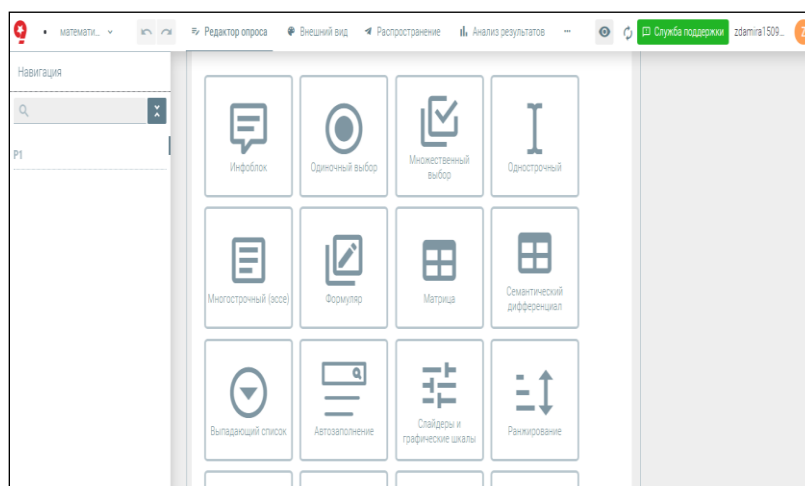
математи...

Редактор опроса
Внешний вид
Распространение
Анализ результатов
···
Служба поддержки
zdamira1509...

Навигация

P1

Инфоблок
Одиночный выбор
Множественный выбор
Однострочный

Многострочный (эссе)
Формуляр
Матрица
Семантический дифференциал

Выпадающий список
Автозаполнение
Слайдеры и графические шкалы
Ранжирование